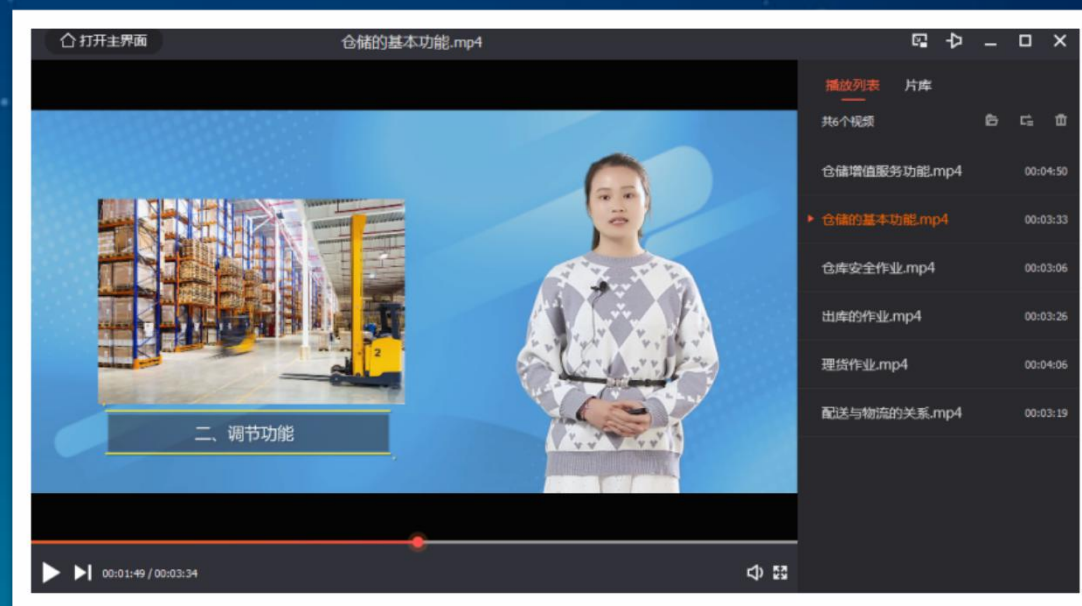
打开主界面

仓储的基本功能.mp4

播放列表　片库

共6个视频

| | |
|---|---|
| 仓储增值服务功能.mp4 | 00:04:50 |
| 仓储的基本功能.mp4 | 00:03:33 |
| 仓库安全作业.mp4 | 00:03:06 |
| 出库的作业.mp4 | 00:03:26 |
| 理货作业.mp4 | 00:04:06 |
| 配送与物流的关系.mp4 | 00:03:19 |

2

二、调节功能

00:01:49 / 00:03:34